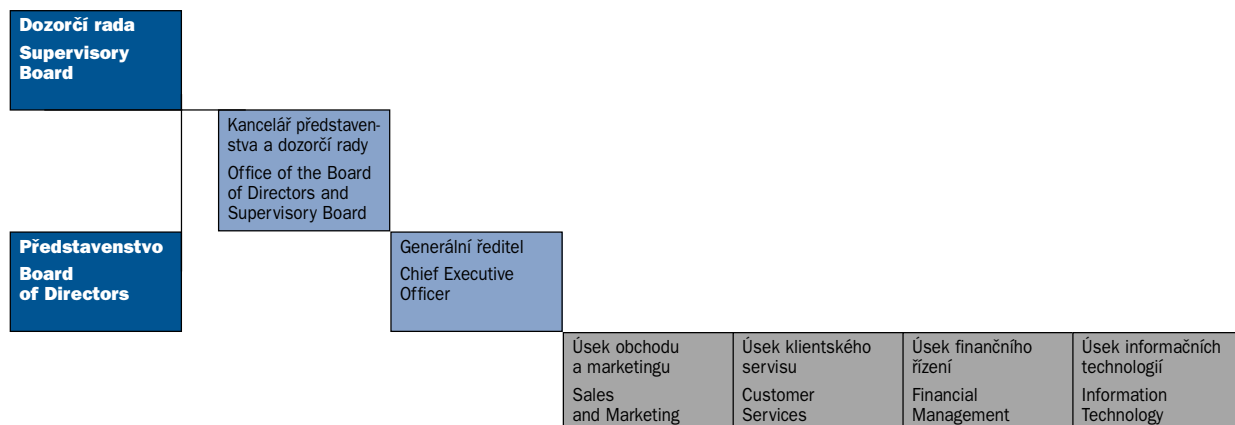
Dozorčí rada

Supervisory Board

Kancelář představenstva a dozorčí rady

Office of the Board of Directors and Supervisory Board

Představenstvo

Board of Directors

Generální ředitel

Chief Executive Officer

Úsek obchodu a marketingu

Sales and Marketing

Úsek klientského servisu

Customer Services

Úsek finančního řízení

Financial Management

Úsek informačních technologií

Information Technology